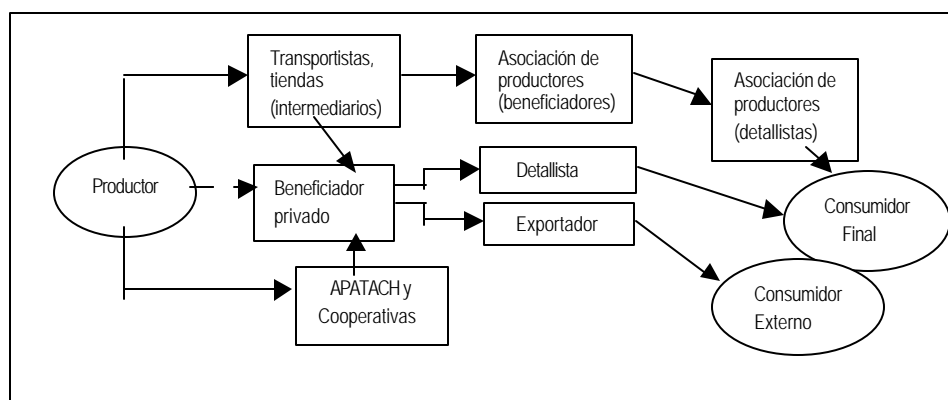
Transportistas, tiendas (intermediarios)

Asociación de productores (beneficiadores)

Asociación de productores (detallistas)

Productor

Beneficiador privado

Detallista

Exportador

Consumidor Final

Consumidor Externo

APATACH y Cooperativas